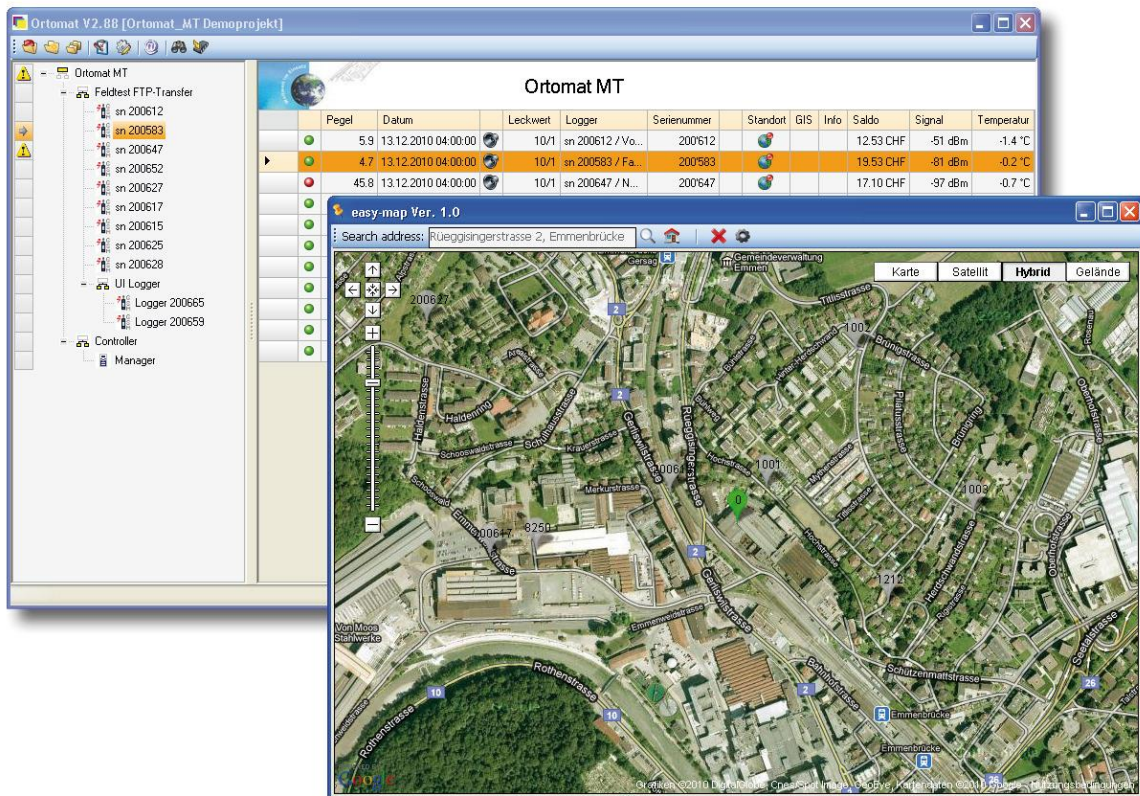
Ortomat V2.88 [Ortomat_MT Demoprojekt]

Ortomat MT
Feldtest FTP-Transfer
sn 200612
sn 200583
sn 200647
sn 200652
sn 200627
sn 200617
sn 200615
sn 200625
sn 200628
UI Logger
Logger 200665
Logger 200659
Controller
Manager

Ortomat MT

| Pegel | Datum | Leckwert | Logger | Seriennummer | Standort | GIS | Info | Saldo | Signal | Temperatur |
|---|---|---|---|---|---|---|---|---|---|---|
| 5.9 | 13.12.2010 04:00:00 | 10/1 | sn 200612 / Vo... | 200'612 | | | | 12.53 CHF | -51 dBm | -1.4 °C |
| 4.7 | 13.12.2010 04:00:00 | 10/1 | sn 200583 / Fa... | 200'583 | | | | 19.53 CHF | -81 dBm | -0.2 °C |
| 45.8 | 13.12.2010 04:00:00 | 10/1 | sn 200647 / N... | 200'647 | | | | 17.10 CHF | -97 dBm | -0.7 °C |

easy-map Ver. 1.0
Search address: Rüeggisingerstrasse 2, Emmenbrücke
Karte | Satellit | Hybrid | Gelände

Gemeindeverwaltung Emmen
200627
Titlisstrasse
1002
Brünigstrasse
Haldenstrasse
Haldenring
Schooswaldstrasse
Schulhausstrasse
Rüeggisingerstrasse
Gerliswilstrasse
1006
1001
Hochstrasse
Merkurstrasse
1003
Emmenweid
200617
8251
0
1212
Herdschwandstrasse
Oberhofstrasse
Von Moos Stahlwerke
Emmenweidstrasse
Rothenstrasse
Bahnhofstrasse
Schützenmattstrasse
Emmenbrücke
Seetalstrasse
2
10
26
Google
Grafiken ©2010 DigitalGlobe, Cnes/Spot Image, GeoEye, Kartendaten ©2010 Google - Nutzungsbedingungen